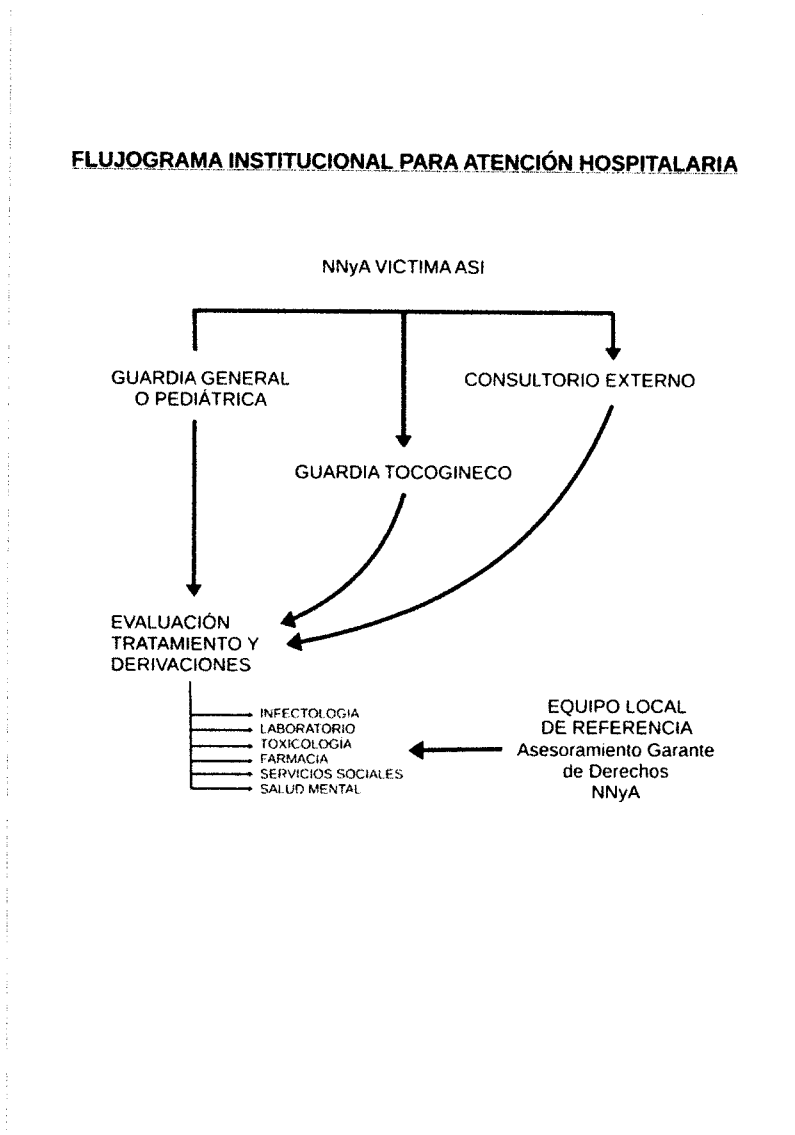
FLUJOGRAMA INSTITUCIONAL PARA ATENCIÓN HOSPITALARIA

NNyA VICTIMA ASI

GUARDIA GENERAL O PEDIÁTRICA

CONSULTORIO EXTERNO

GUARDIA TOCOGINECO

EVALUACIÓN TRATAMIENTO Y DERIVACIONES

INFECTOLOGIA
LABORATORIO
TOXICOLOGIA
FARMACIA
SERVICIOS SOCIALES
SALUD MENTAL

EQUIPO LOCAL DE REFERENCIA
Asesoramiento Garante de Derechos NNyA